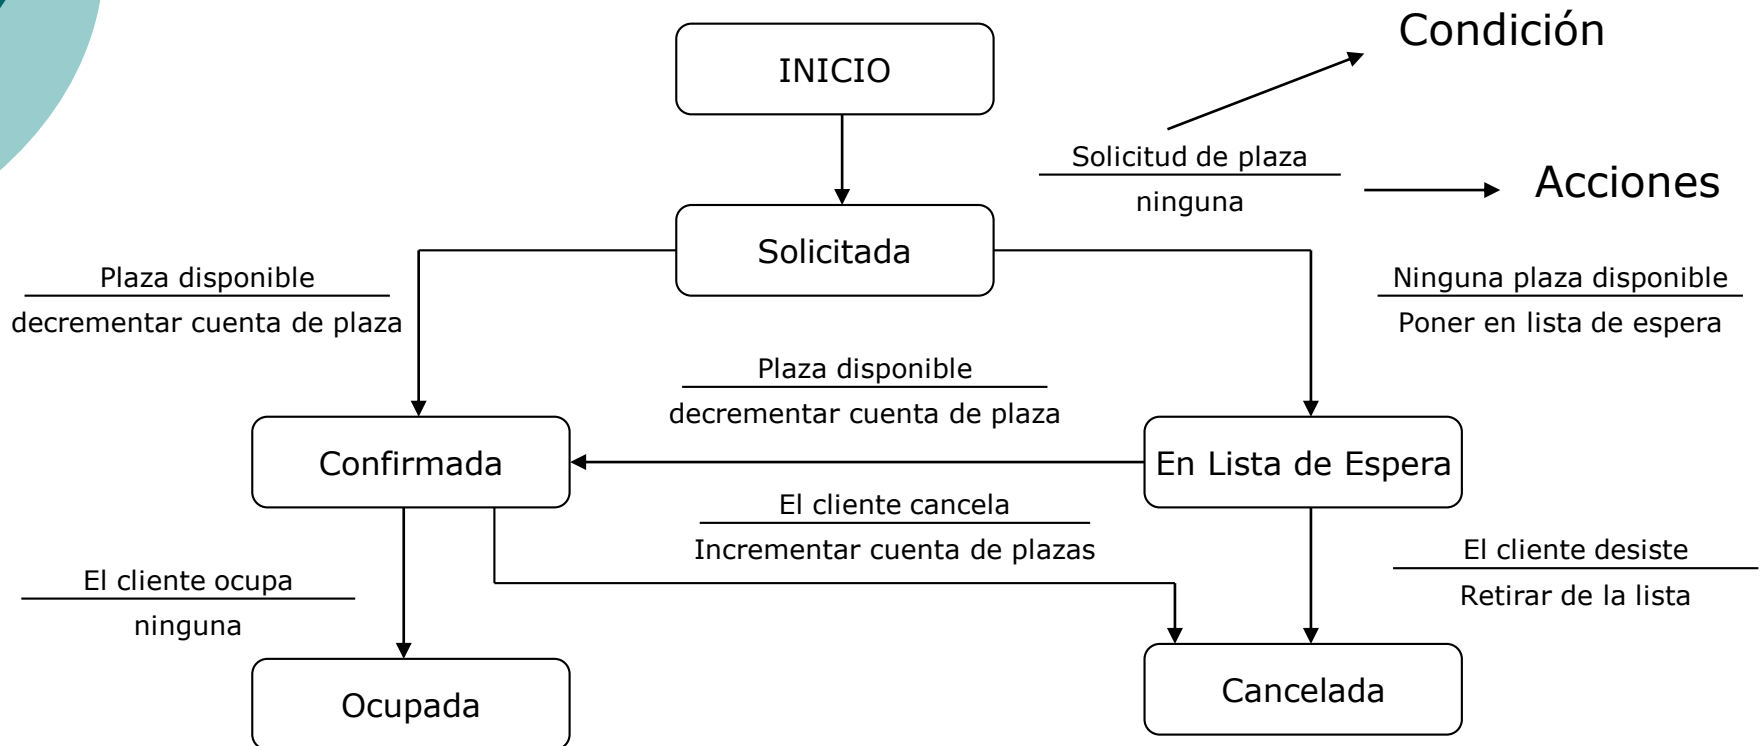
INICIO

Condición

Solicitud de plaza
ninguna

Acciones

Solicitada

Plaza disponible
decrementar cuenta de plaza

Ninguna plaza disponible
Poner en lista de espera

Plaza disponible
decrementar cuenta de plaza

Confirmada

En Lista de Espera

El cliente cancela
Incrementar cuenta de plazas

El cliente desiste
Retirar de la lista

El cliente ocupa
ninguna

Ocupada

Cancelada